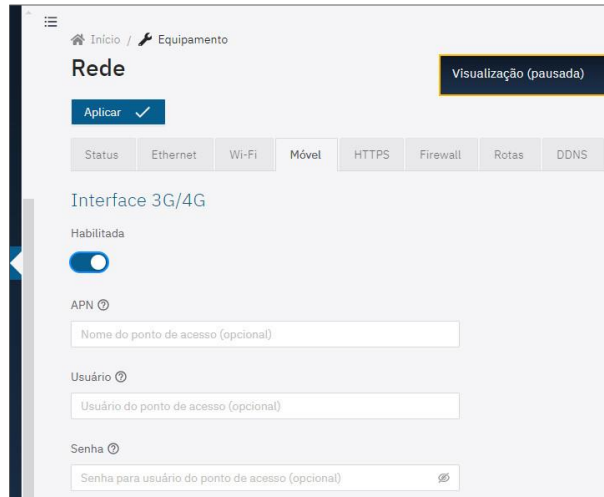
Início / Equipamento

Rede

Visualização (pausada)

Aplicar

| Status | Ethernet | Wi-Fi | Móvel | HTTPS | Firewall | Rotas | DDNS |
|---|---|---|---|---|---|---|---|

Interface 3G/4G

Habilitada

APN ⓘ

Nome do ponto de acesso (opcional)

Usuário ⓘ

Usuário do ponto de acesso (opcional)

Senha ⓘ

Senha para usuário do ponto de acesso (opcional)